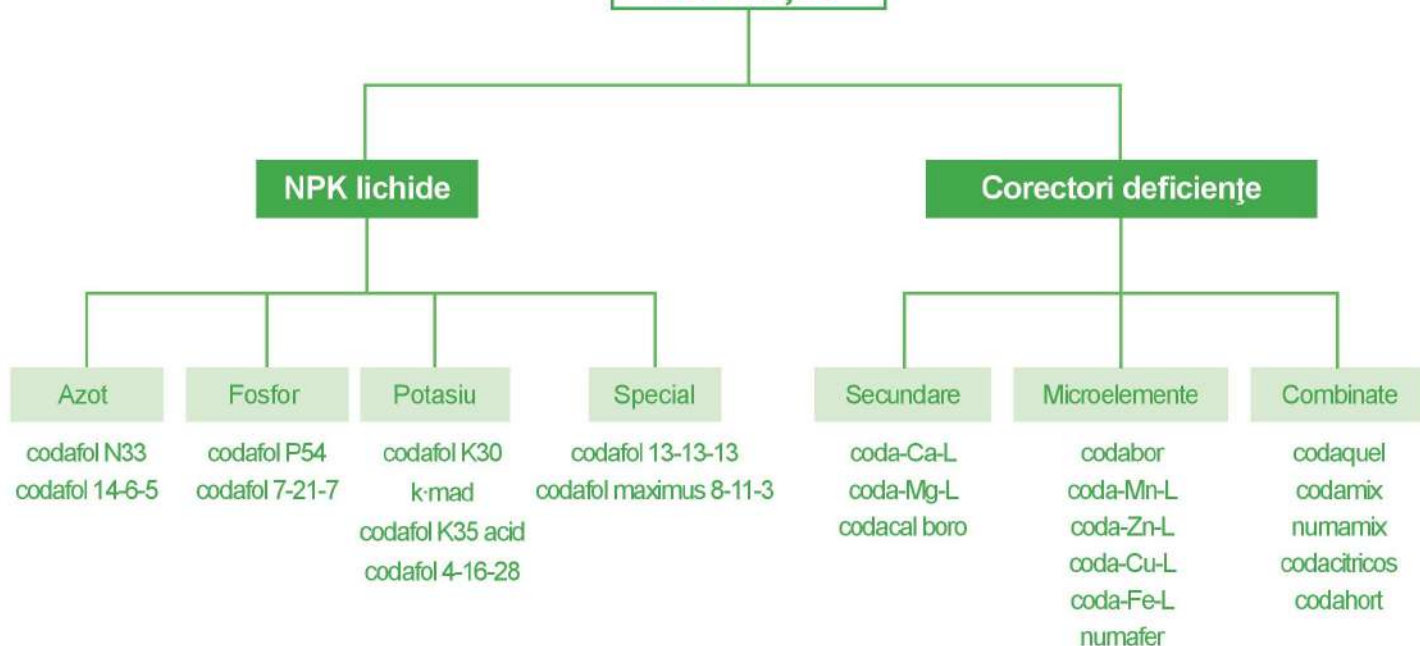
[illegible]

NPK lichide

Corectori deficienţe

Azot
codafol N33
codafol 14-6-5

Fosfor
codafol P54
codafol 7-21-7

Potasiu
codafol K30
k·mad
codafol K35 acid
codafol 4-16-28

Special
codafol 13-13-13
codafol maximus 8-11-3

Secundare
coda-Ca-L
coda-Mg-L
codacal boro

Microelemente
codabor
coda-Mn-L
coda-Zn-L
coda-Cu-L
coda-Fe-L
numafer

Combinate
codaquel
codamix
numamix
codacitricos
codahort